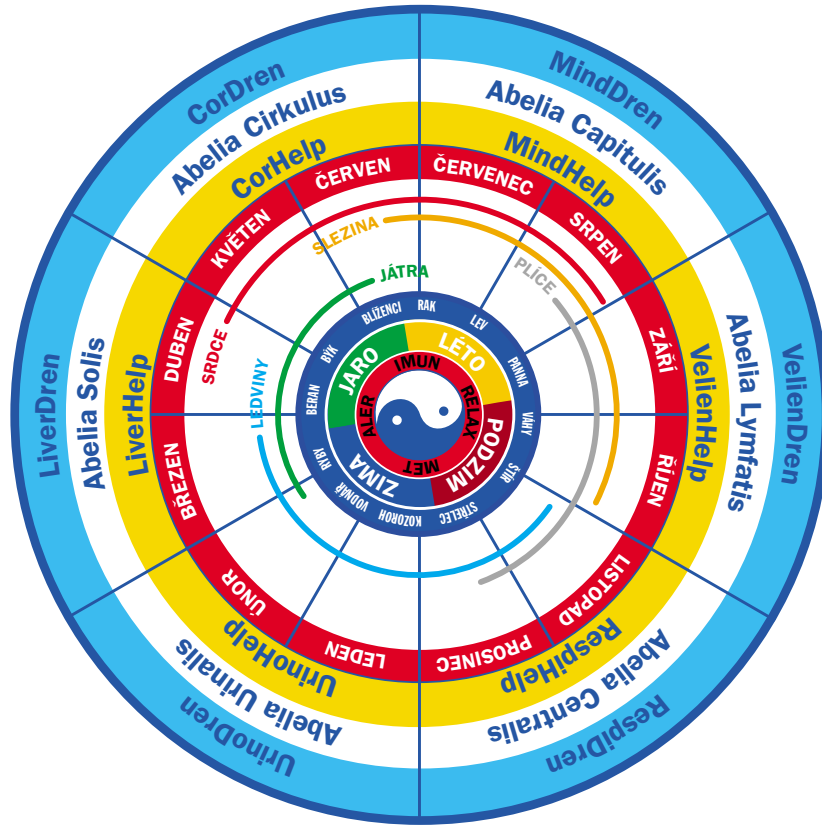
CorDren
MindDren
Abelia Cirkulus
Abelia Capitulis
CorHelp
MindHelp
ČERVEN
ČERVENEC
KVĚTEN
SRPEN
SLEZINA
JÁTRA
PLÍCE
DUBEN
SRDCE
ZÁŘÍ
LiverDren
Abelia Solis
LiverHelp
VelienHelp
Abelia Lymfatis
VelienDren
LEDVINY
BLÍŽENCI
RAK
LEV
BÝK
PANNA
BERAN
VÁHY
RYBY
ŠTÍR
VODNÁŘ
KOZOROH
STŘELEC
JARO
LÉTO
IMUN
ALER
RELAX
PODZIM
MET
ZIMA
BŘEZEN
ŘÍJEN
ÚNOR
LISTOPAD
LEDEN
PROSINEC
UrinoHelp
RespiHelp
Abelia Urinalis
Abelia Centralis
UrinoDren
RespiDren